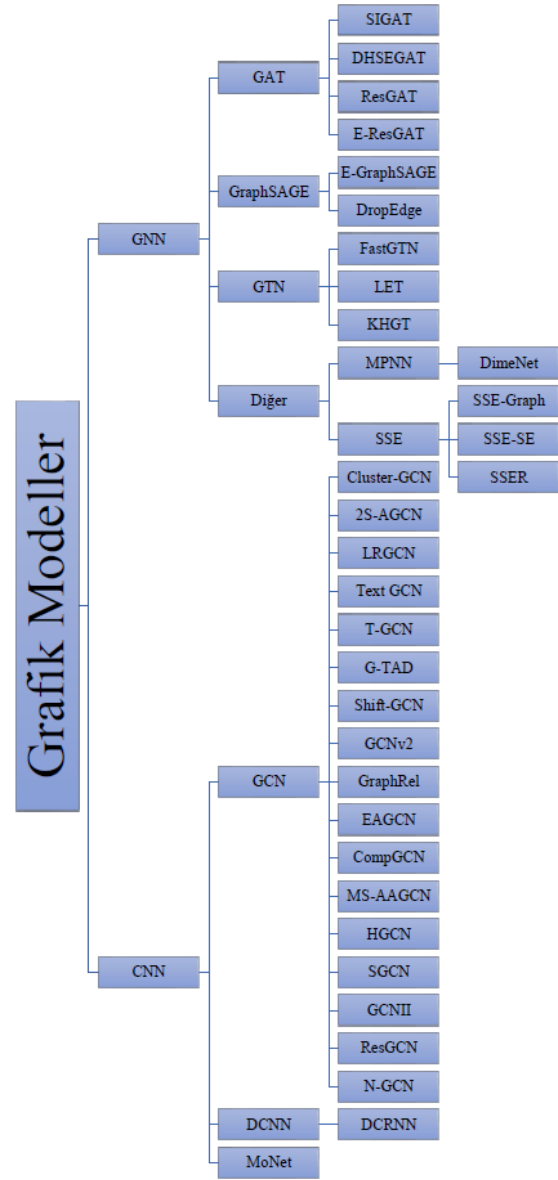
Grafik Modeller

GNN

GAT
SIGAT
DHSEGAT
ResGAT
E-ResGAT

GraphSAGE
E-GraphSAGE
DropEdge

GTN
FastGTN
LET
KHGT

Diğer
MPNN
DimeNet
SSE
SSE-Graph
SSE-SE
SSER

CNN

GCN
Cluster-GCN
2S-AGCN
LRGCN
Text GCN
T-GCN
G-TAD
Shift-GCN
GCNv2
GraphRel
EAGCN
CompGCN
MS-AAGCN
HGCN
SGCN
GCNII
ResGCN
N-GCN

DCNN
DCRNN

MoNet